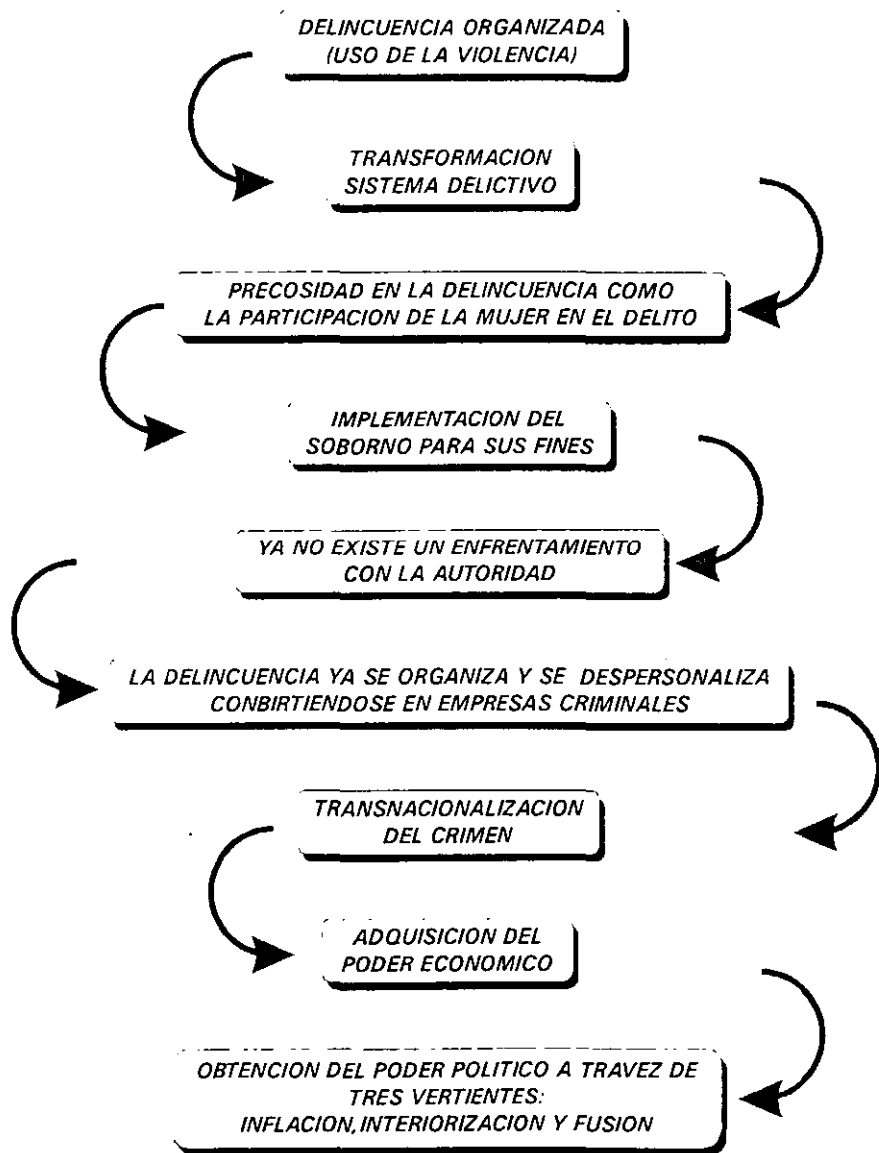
DELINCUENCIA ORGANIZADA
(USO DE LA VIOLENCIA)

TRANSFORMACION
SISTEMA DELICTIVO

PRECOSIDAD EN LA DELINCUENCIA COMO
LA PARTICIPACION DE LA MUJER EN EL DELITO

IMPLEMENTACION DEL
SOBORNO PARA SUS FINES

YA NO EXISTE UN ENFRENTAMIENTO
CON LA AUTORIDAD

LA DELINCUENCIA YA SE ORGANIZA Y SE DESPERSONALIZA
CONBIRTIENDOSE EN EMPRESAS CRIMINALES

TRANSNACIONALIZACION
DEL CRIMEN

ADQUISICION DEL
PODER ECONOMICO

OBTENCION DEL PODER POLITICO A TRAVEZ DE
TRES VERTIENTES:
INFLACION, INTERIORIZACION Y FUSION